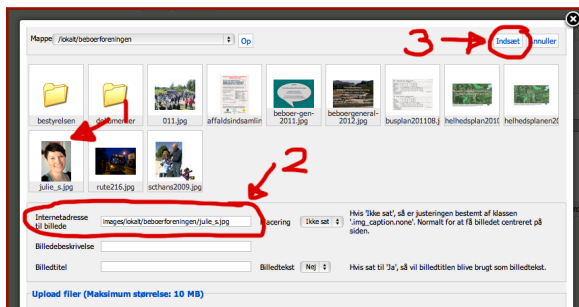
Mappe /lokalt/beboerforeningen Op

3 Indsæt Annuller

bestyrelsen dokumenter 011.jpg affaldsindsamlin beboer-gen-2011.jpg beboergeneral-2012.jpg busplan201108.j helhedsplan20 helhedsplanen2

1

julie_s.jpg rute216.jpg scthans2009.jpg

2

Internetadresse til billede images/lokalt/beboerforeningen/julie_s.jpg Placering Ikke sat Hvis 'Ikke sat', så er justeringen bestemt af klassen '.img_caption.none'. Normalt for at få billedet centreret på siden.

Billedebeskrivelse

Billedtitel Billedtekst Nej Hvis sat til 'Ja', så vil billedtitlen blive brugt som billedtekst.

Upload filer (Maksimum størrelse: 10 MB)